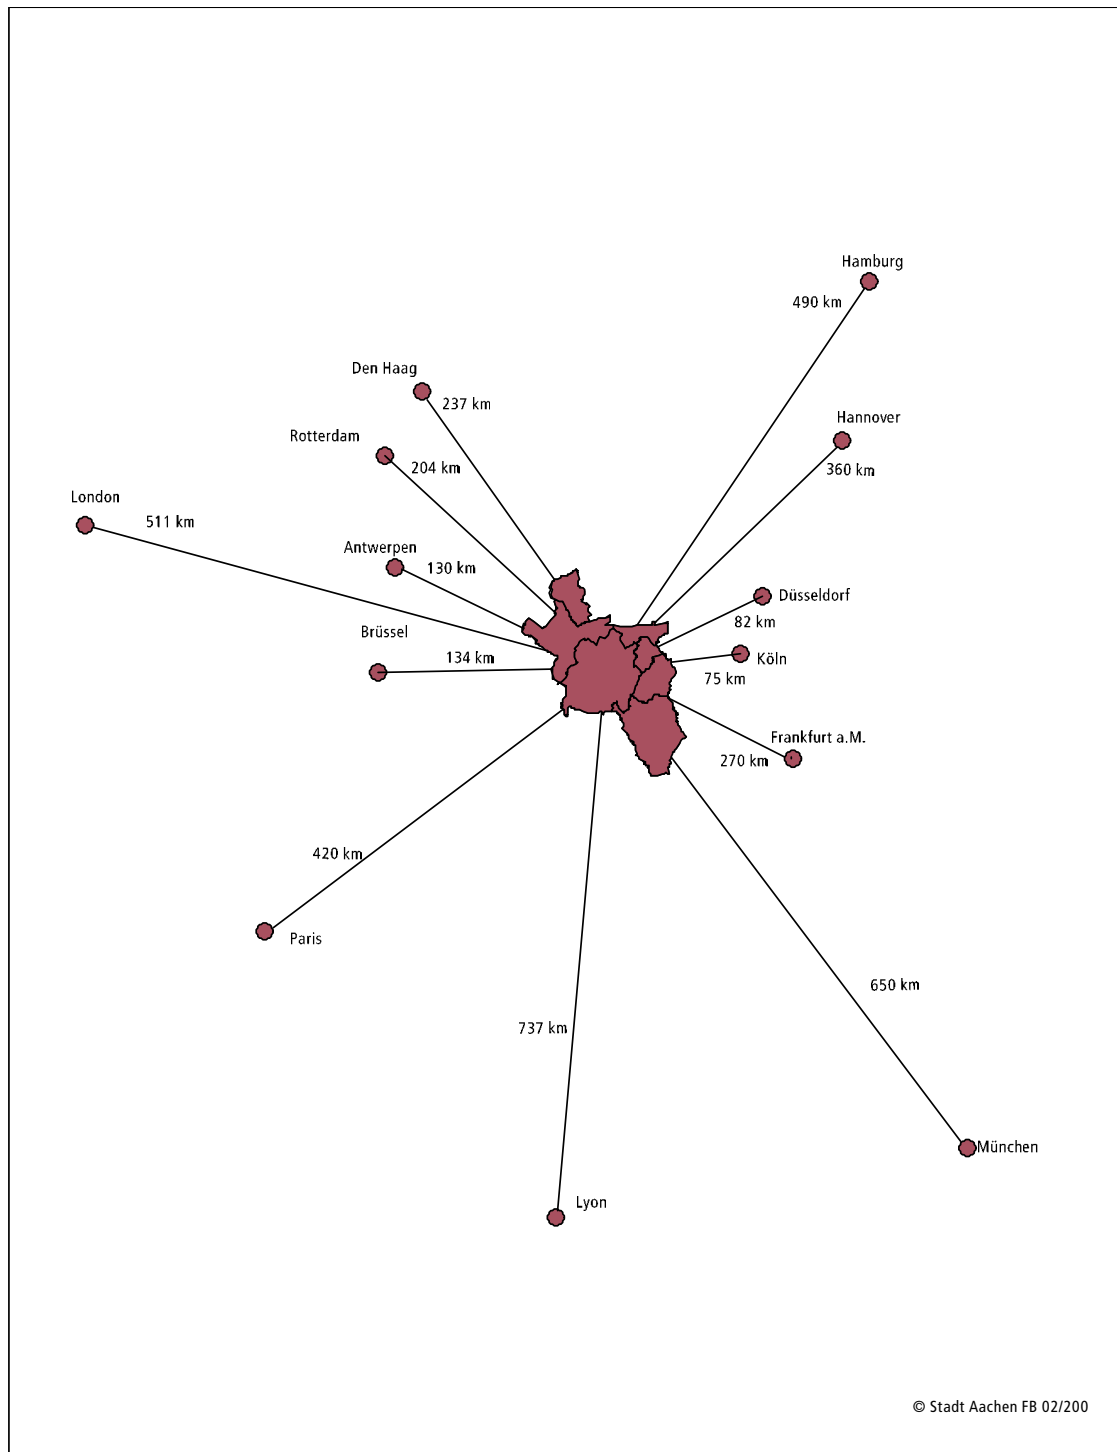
Hamburg
490 km
Den Haag
237 km
Hannover
Rotterdam
204 km
360 km
London
511 km
Antwerpen
130 km
Düsseldorf
82 km
Brüssel
134 km
Köln
75 km
Frankfurt a.M.
270 km
420 km
Paris
650 km
737 km
München
Lyon
© Stadt Aachen FB 02/200